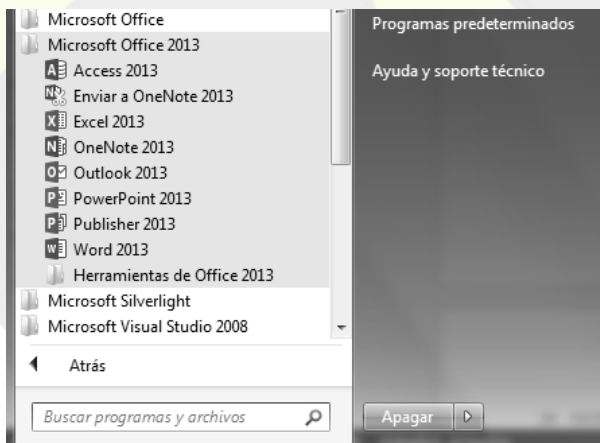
Microsoft Office
Microsoft Office 2013
Access 2013
Enviar a OneNote 2013
Excel 2013
OneNote 2013
Outlook 2013
PowerPoint 2013
Publisher 2013
Word 2013
Herramientas de Office 2013
Microsoft Silverlight
Microsoft Visual Studio 2008
Atrás
Buscar programas y archivos

Programas predeterminados
Ayuda y soporte técnico

Apagar